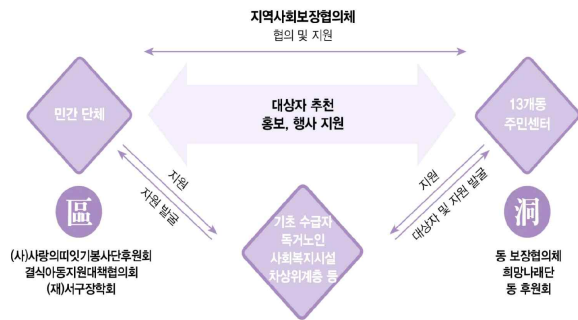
지역사회보장협의체

협의 및 지원

민간 단체

대상자 추천
홍보, 행사 지원

13개동
주민센터

지원

지원 발굴

지원

대상자 및 지원 발굴

區

洞

기초 수급자
독거노인
사회복지시설
차상위계층 등

(사)사랑의띠잇기봉사단후원회
결식아동지원대책협의회
(재)서구장학회

동 보장협의체
희망나래단
동 후원회